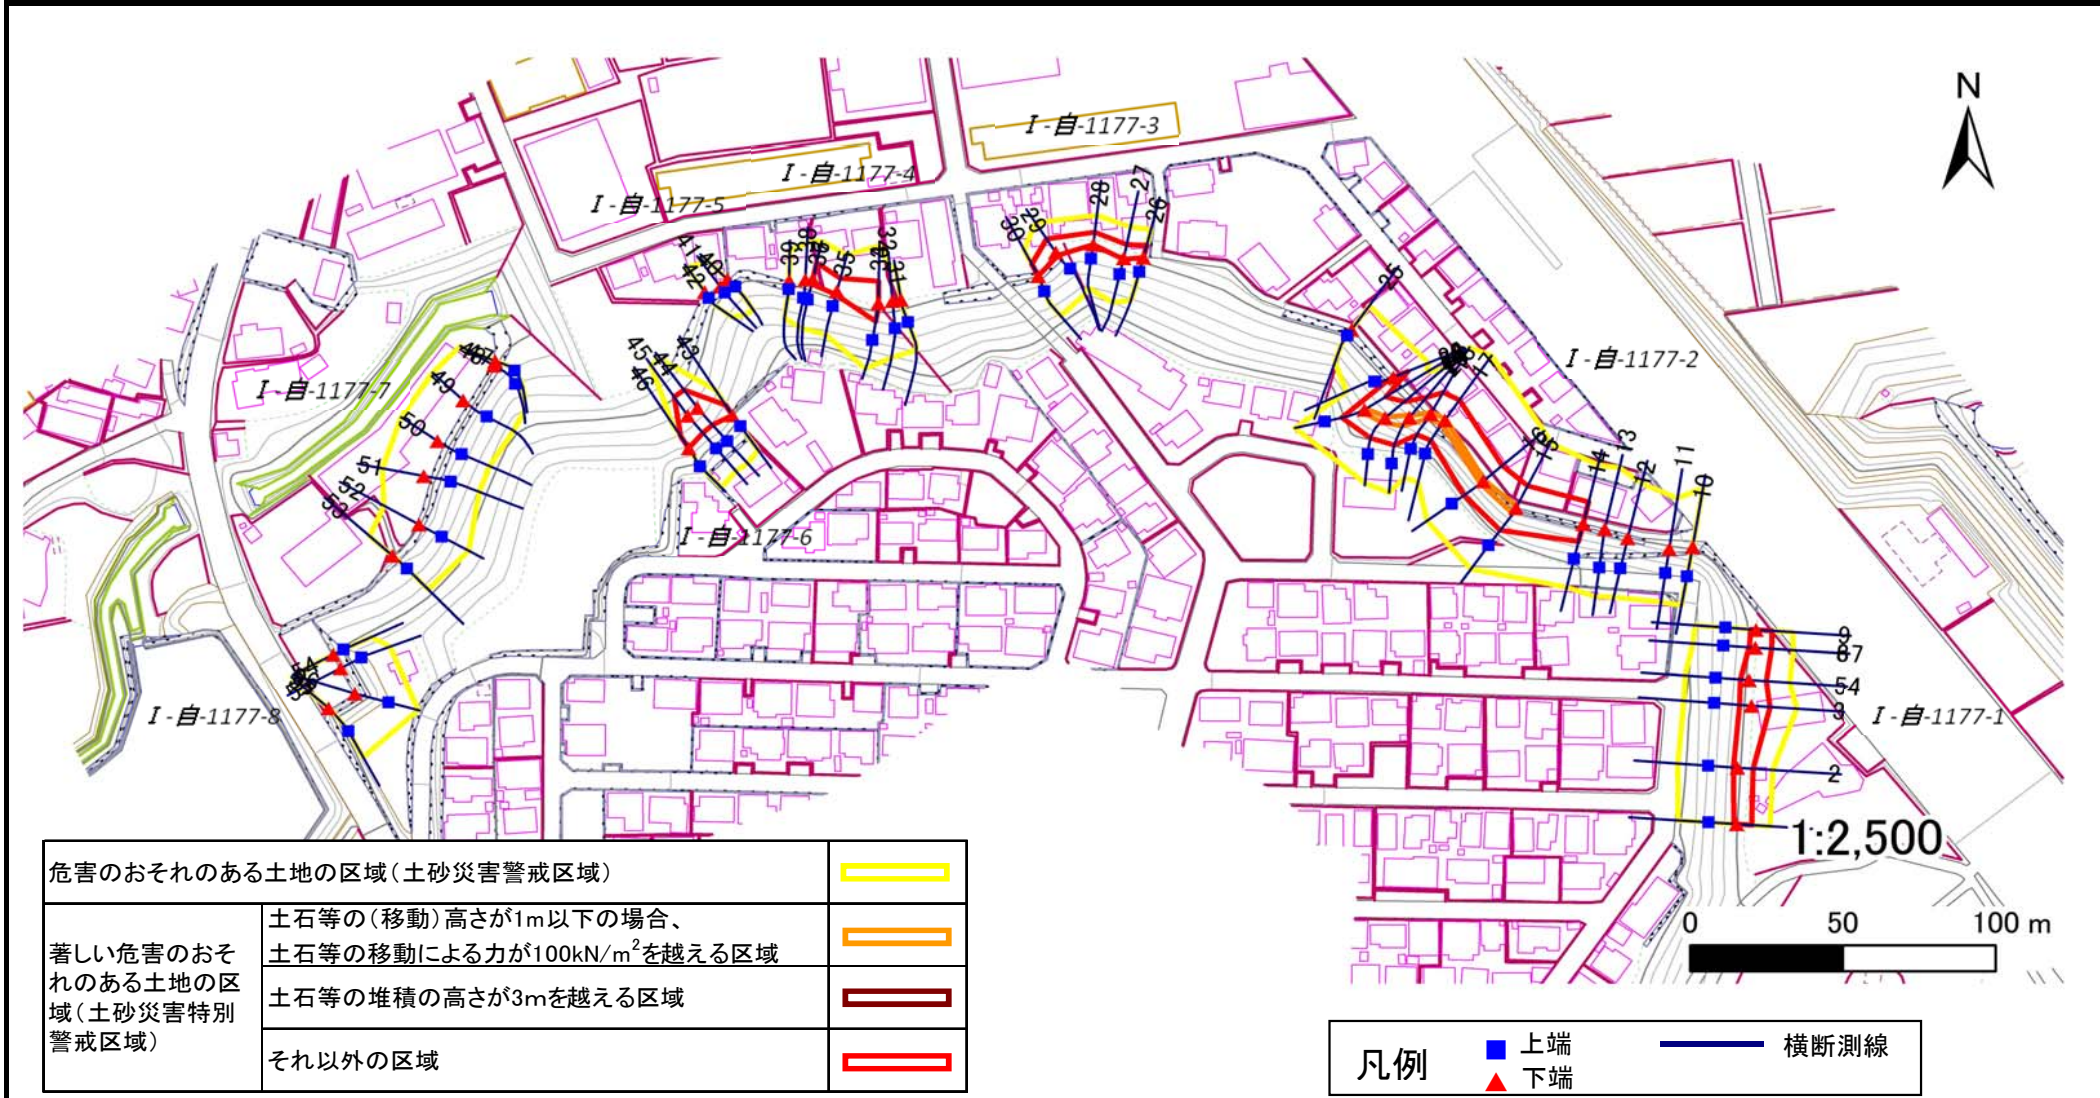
N

I-自-1177-3

I-自-1177-4

I-自-1177-5

I-自-1177-7

I-自-1177-2

I-自-1177-6

I-自-1177-8

I-自-1177-1

30 29 28 27 26

41 40 42 39 38 36 35 34 33 32 31

25

46 48 49 50 51 52 53

45 44 43 46

18 17 16 15 14 13 12 11 10

9 8 7 5 4 3 2

57 56 55

1:2,500

0 50 100 m

| 危害のおそれのある土地の区域（土砂災害警戒区域） | | |
|---|---|---|
| 著しい危害のおそれのある土地の区域（土砂災害特別警戒区域） | 土石等の（移動）高さが1m以下の場合、土石等の移動による力が100kN/$m^2$を越える区域 | |
| | 土石等の堆積の高さが3mを越える区域 | |
| | それ以外の区域 | |

凡例 上端 下端 横断測線